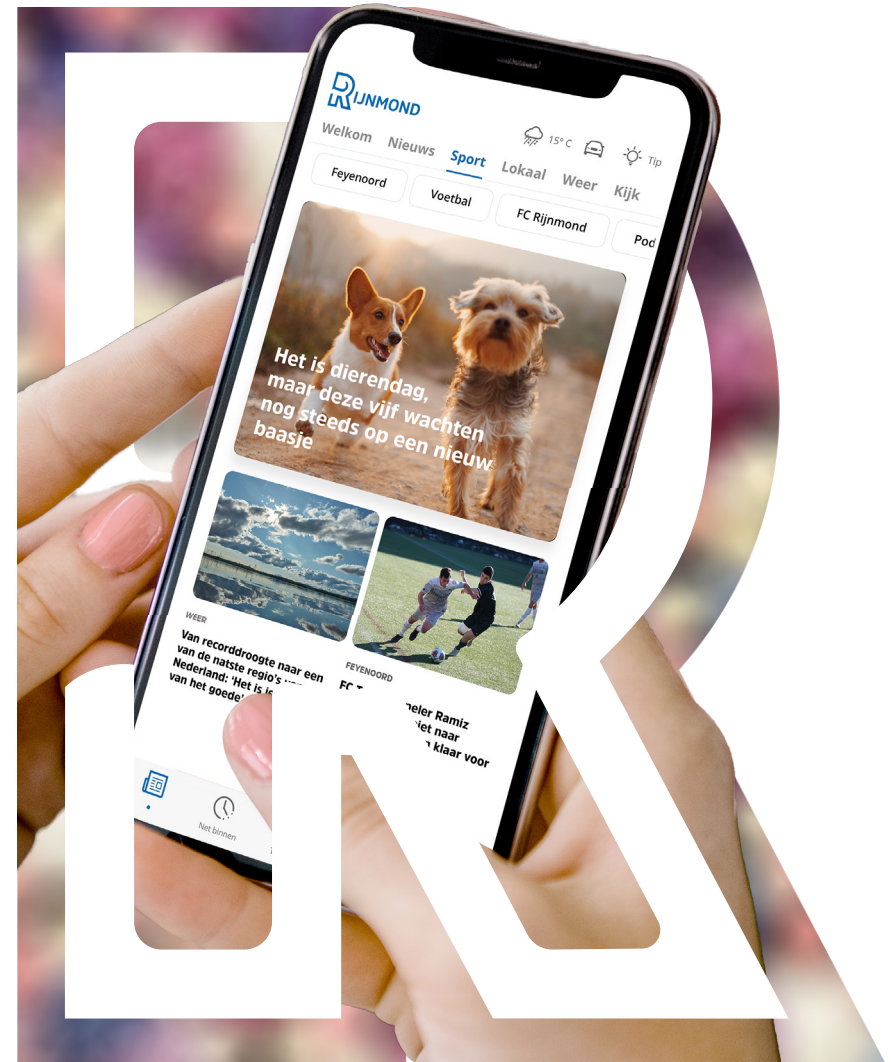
RIJNMOND

Welkom Nieuws Sport Lokaal Weer Kijk

15° C Tip

Feyenoord Voetbal FC Rijnmond Pod

Het is dierendag, maar deze vijf wachten nog steeds op een nieuw baasje

WEER

Van recorddroogte naar een van de natste regio's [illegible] Nederland: 'Het is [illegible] van het goede'

FEYENOORD

FC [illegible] speler Ramiz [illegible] niet naar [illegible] klaar voor

Net binnen